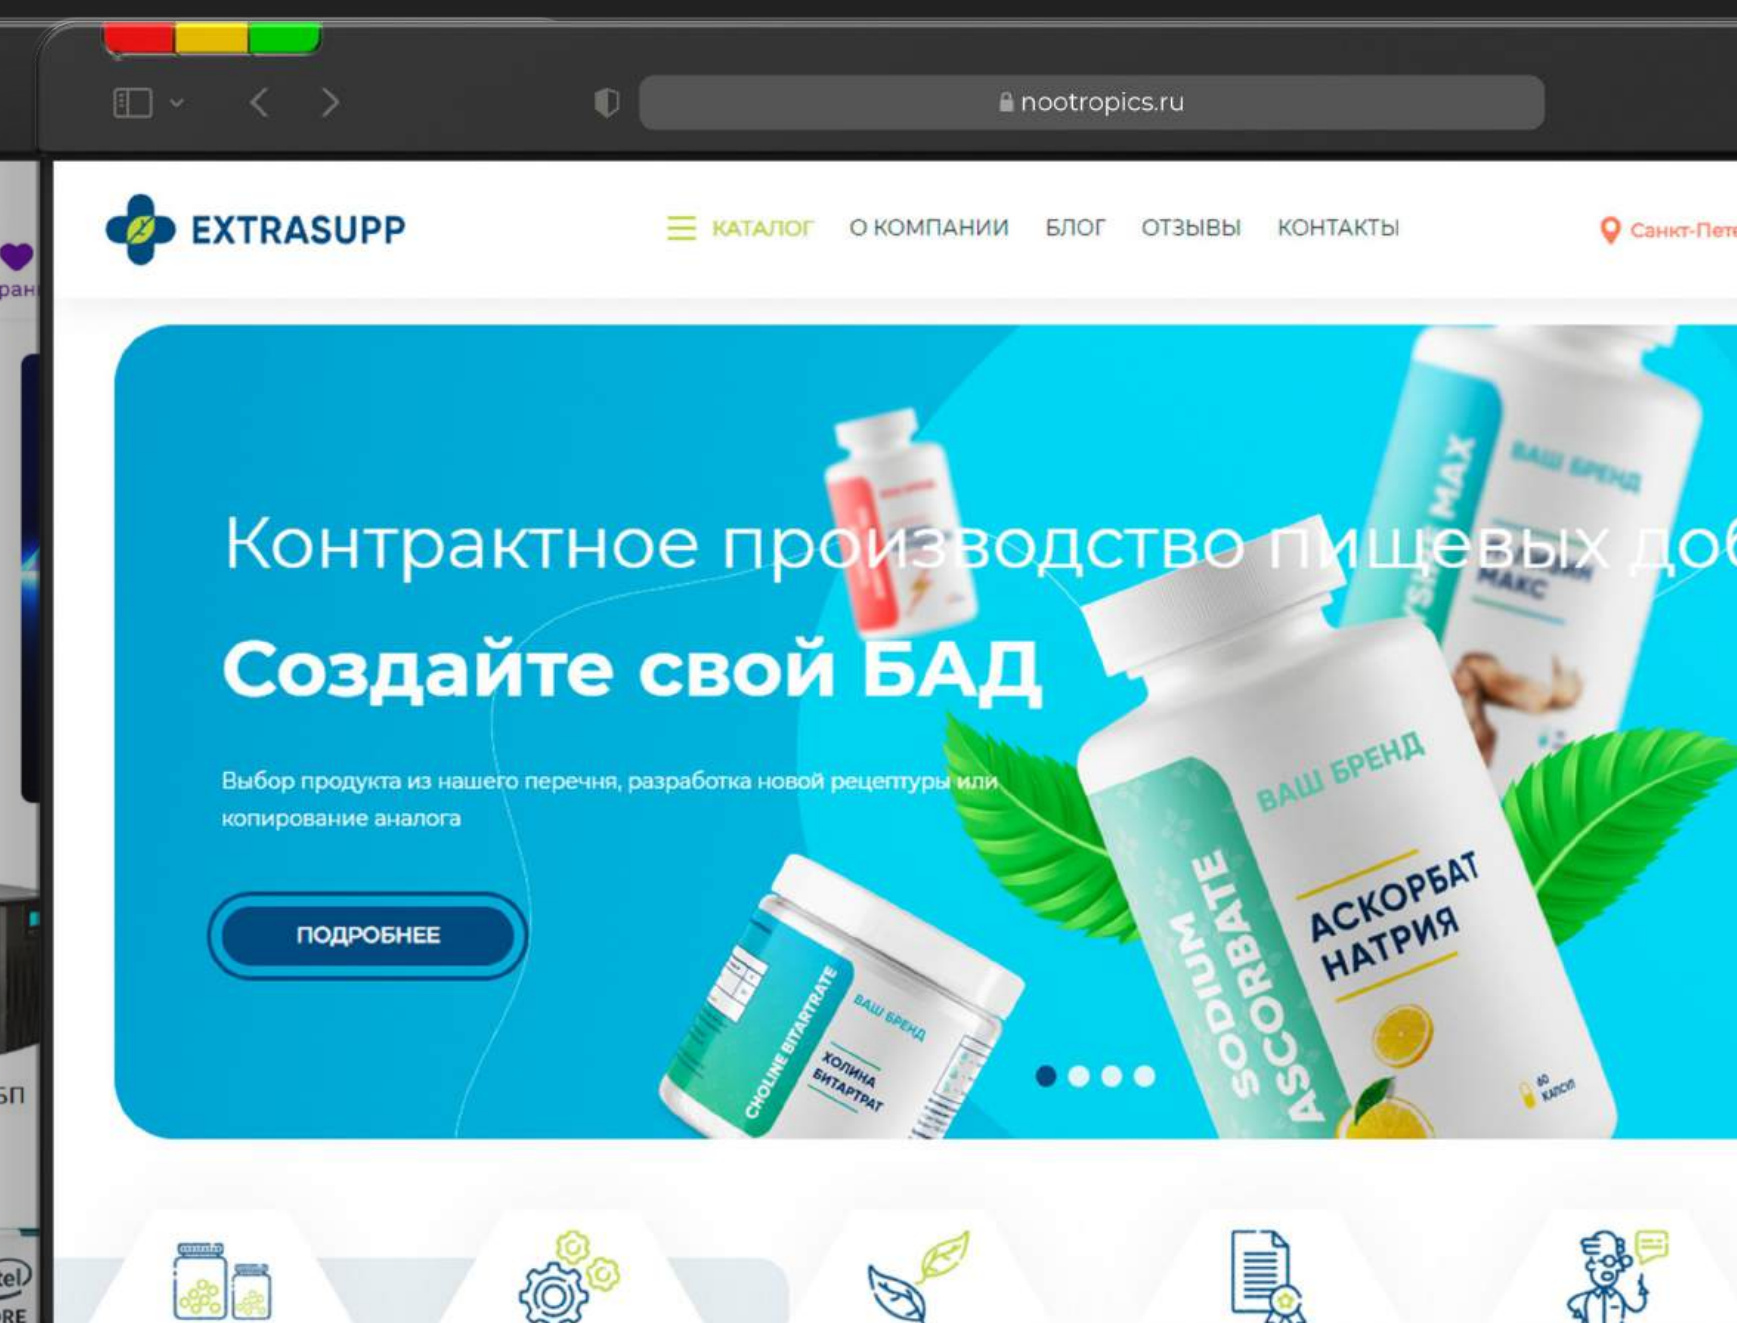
nootropics.ru

EXTRASUPP

КАТАЛОГ О КОМПАНИИ БЛОГ ОТЗЫВЫ КОНТАКТЫ

Санкт-Пет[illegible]

Контрактное производство пищевых до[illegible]

Создайте свой БАД

Выбор продукта из нашего перечня, разработка новой рецептуры или копирование аналога

ПОДРОБНЕЕ

ВАШ БРЕНД
SODIUM ASCORBATE
АСКОРБАТ НАТРИЯ
60 КАПСУЛ

CHOLINE BITARTRATE
ВАШ БРЕНД
ХОЛИНА БИТАРТРАТ

ВАШ БРЕНД
МАКС